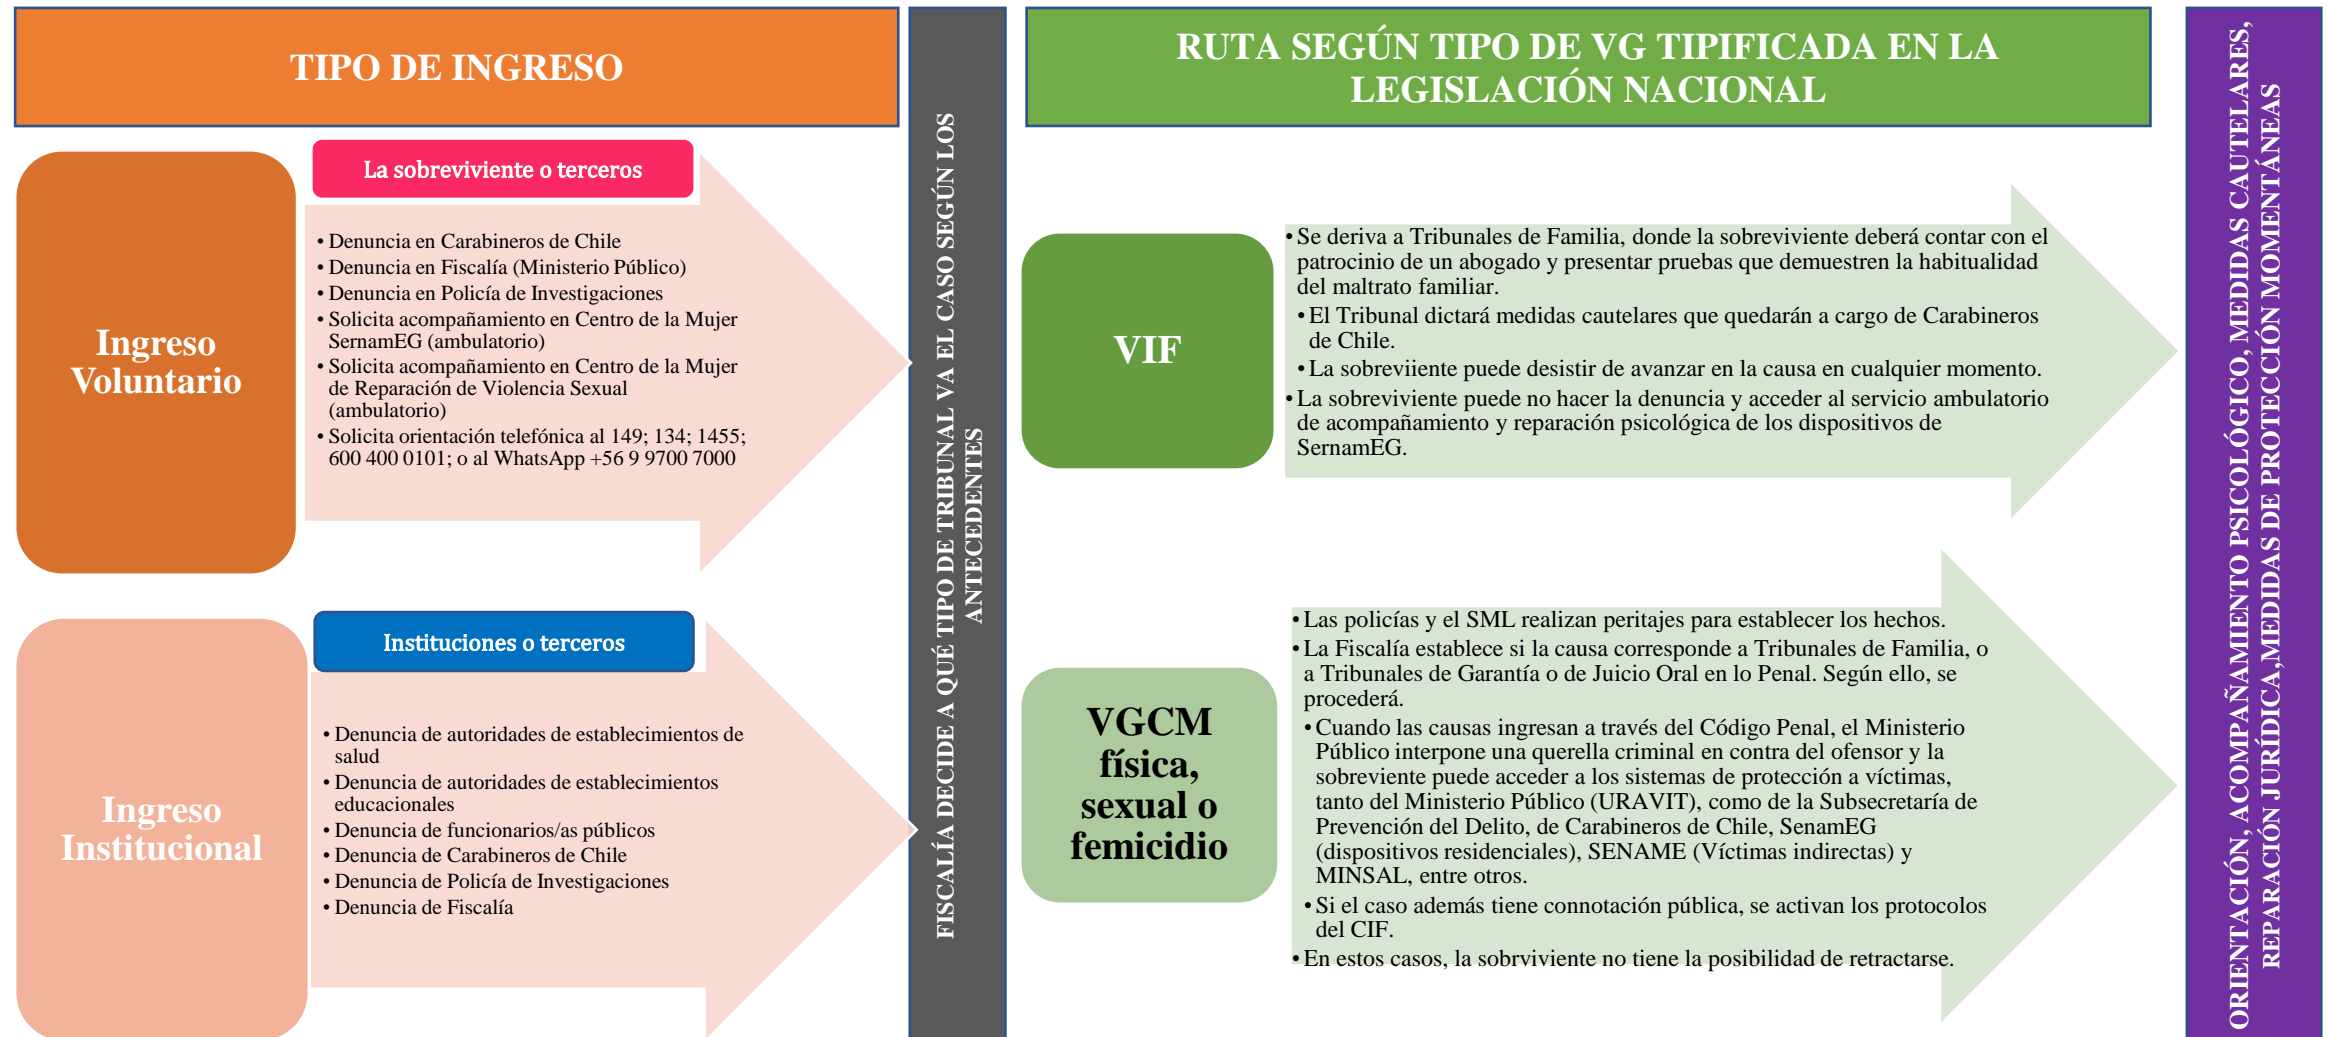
TIPO DE INGRESO

Ingreso Voluntario

La sobreviviente o terceros

• Denuncia en Carabineros de Chile
• Denuncia en Fiscalía (Ministerio Público)
• Denuncia en Policía de Investigaciones
• Solicita acompañamiento en Centro de la Mujer SernamEG (ambulatorio)
• Solicita acompañamiento en Centro de la Mujer de Reparación de Violencia Sexual (ambulatorio)
• Solicita orientación telefónica al 149; 134; 1455; 600 400 0101; o al WhatsApp +56 9 9700 7000

Ingreso Institucional

Instituciones o terceros

• Denuncia de autoridades de establecimientos de salud
• Denuncia de autoridades de establecimientos educacionales
• Denuncia de funcionarios/as públicos
• Denuncia de Carabineros de Chile
• Denuncia de Policía de Investigaciones
• Denuncia de Fiscalía

FISCALÍA DECIDE A QUÉ TIPO DE TRIBUNAL VA EL CASO SEGÚN LOS ANTECEDENTES

RUTA SEGÚN TIPO DE VG TIPIFICADA EN LA LEGISLACIÓN NACIONAL

VIF

• Se deriva a Tribunales de Familia, donde la sobreviviente deberá contar con el patrocinio de un abogado y presentar pruebas que demuestren la habitualidad del maltrato familiar.
• El Tribunal dictará medidas cautelares que quedarán a cargo de Carabineros de Chile.
• La sobreviiente puede desistir de avanzar en la causa en cualquier momento.
• La sobreviviente puede no hacer la denuncia y acceder al servicio ambulatorio de acompañamiento y reparación psicológica de los dispositivos de SernamEG.

VGCM física, sexual o femicidio

• Las policías y el SML realizan peritajes para establecer los hechos.
• La Fiscalía establece si la causa corresponde a Tribunales de Familia, o a Tribunales de Garantía o de Juicio Oral en lo Penal. Según ello, se procederá.
• Cuando las causas ingresan a través del Código Penal, el Ministerio Público interpone una querella criminal en contra del ofensor y la sobreviente puede acceder a los sistemas de protección a víctimas, tanto del Ministerio Público (URAVIT), como de la Subsecretaría de Prevención del Delito, de Carabineros de Chile, SenamEG (dispositivos residenciales), SENAME (Víctimas indirectas) y MINSAL, entre otros.
• Si el caso además tiene connotación pública, se activan los protocolos del CIF.
• En estos casos, la sobrviviente no tiene la posibilidad de retractarse.

ORIENTACIÓN, ACOMPAÑAMIENTO PSICOLÓGICO, MEDIDAS CAUTELARES, REPARACIÓN JURÍDICA,MEDIDAS DE PROTECCIÓN MOMENTÁNEAS